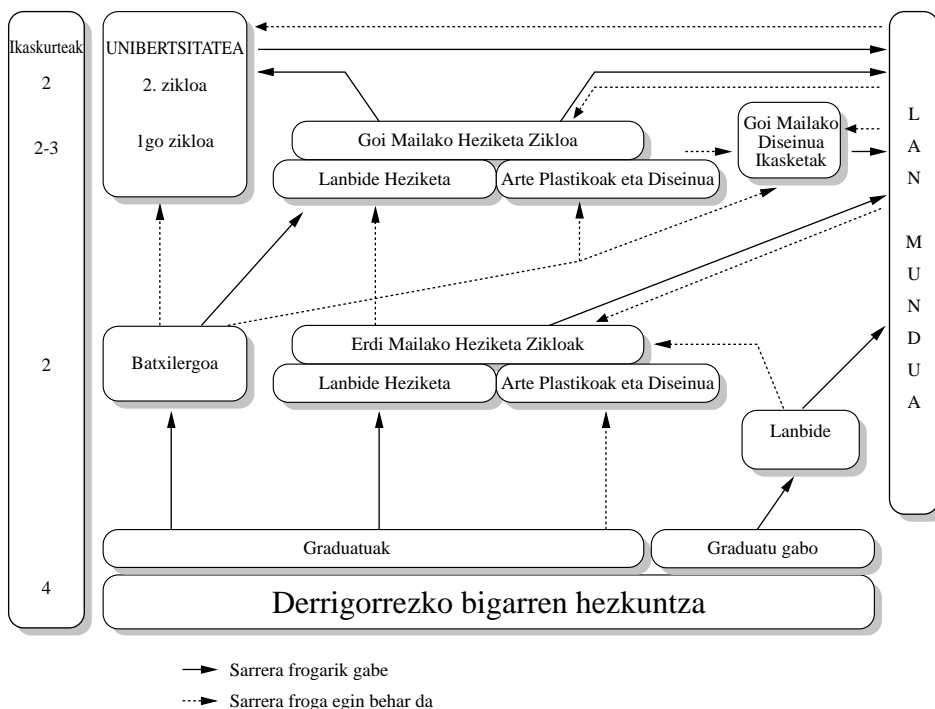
Ikaskurteak

2

2-3

2

4

UNIBERTSITATEA

2. zikloa

1go zikloa

Goi Mailako Heziketa Zikloa

Lanbide Heziketa

Arte Plastikoak eta Diseinua

Goi Mailako Diseinua Ikasketak

L A N

M U N D U A

Batxilergoa

Erdi Mailako Heziketa Zikloak

Lanbide Heziketa

Arte Plastikoak eta Diseinua

Lanbide

Graduatuak

Graduatu gabo

Derrigorrezko bigarren hezkuntza

Sarrera frogarik gabe

Sarrera froga egin behar da